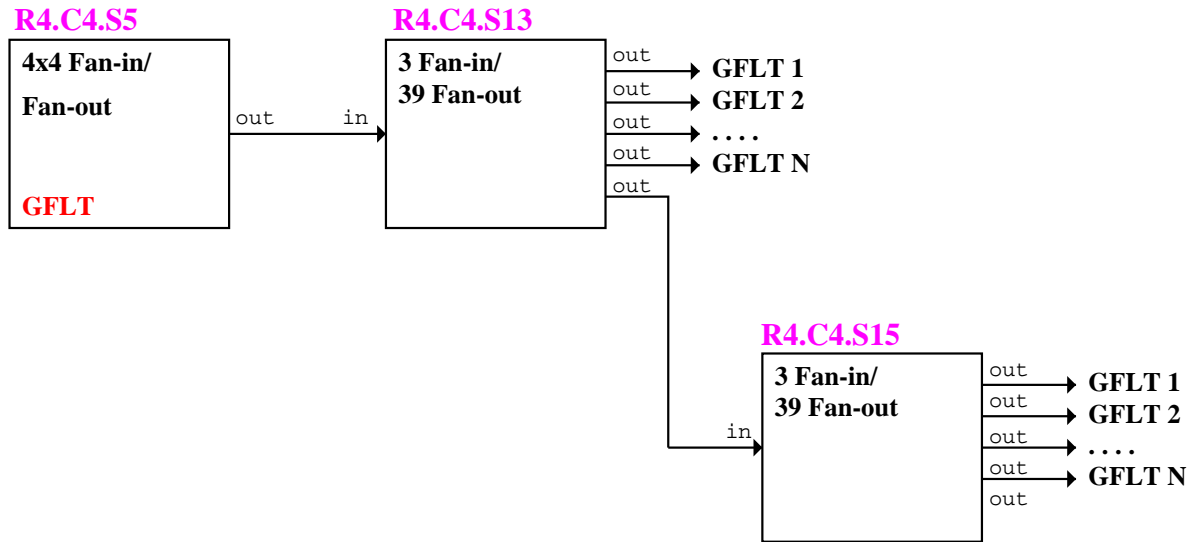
R4.C4.S5

4x4 Fan-in/
Fan-out

GFLT

out

R4.C4.S13

in

3 Fan-in/
39 Fan-out

out
GFLT 1
out
GFLT 2
out
. . . .
out
GFLT N
out

R4.C4.S15

in

3 Fan-in/
39 Fan-out

out
GFLT 1
out
GFLT 2
out
. . . .
out
GFLT N
out